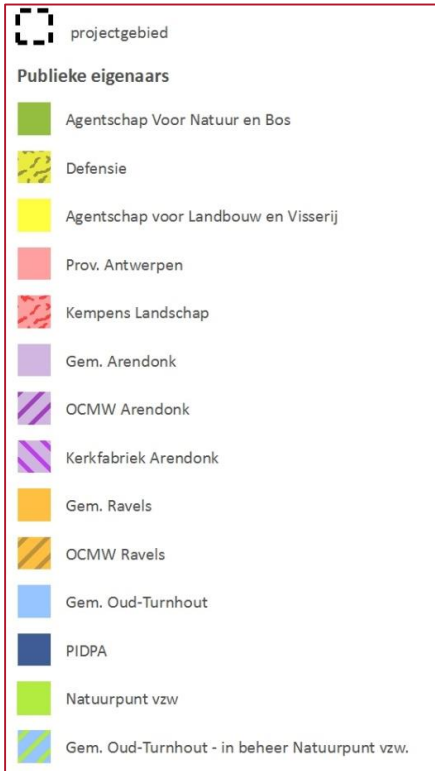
projectgebied

Publieke eigenaars

Agentschap Voor Natuur en Bos

Defensie

Agentschap voor Landbouw en Visserij

Prov. Antwerpen

Kempens Landschap

Gem. Arendonk

OCMW Arendonk

Kerkfabriek Arendonk

Gem. Ravels

OCMW Ravels

Gem. Oud-Turnhout

PIDPA

Natuurpunt vzw

Gem. Oud-Turnhout - in beheer Natuurpunt vzw.